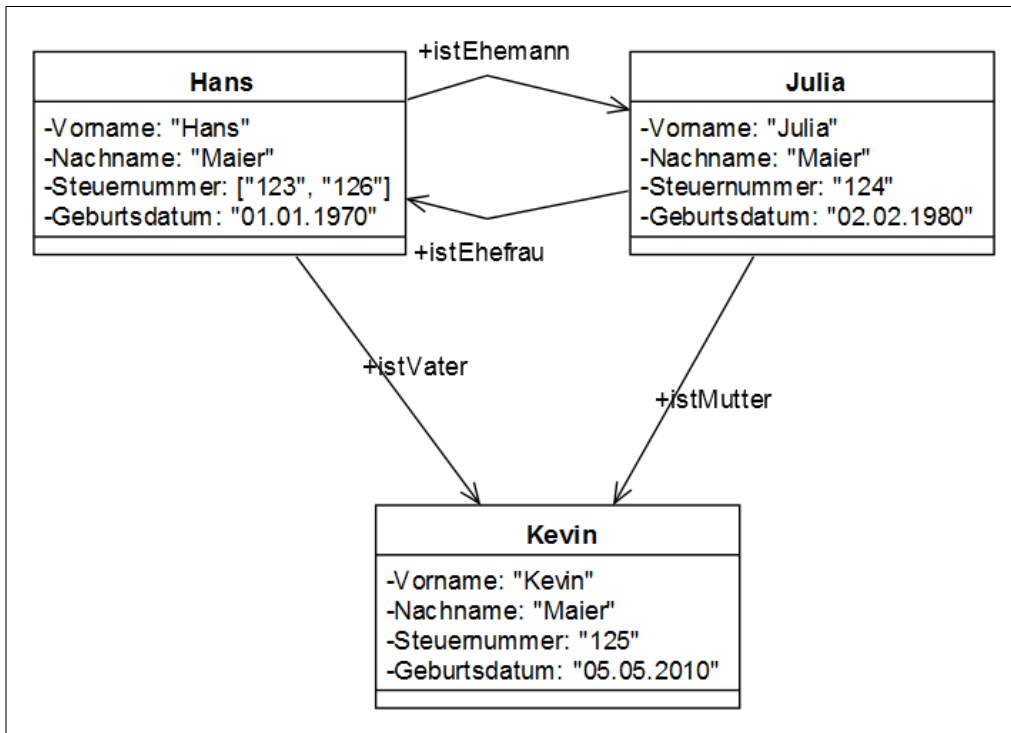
+istEhemann

Hans
-Vorname: "Hans"
-Nachname: "Maier"
-Steuernummer: ["123", "126"]
-Geburtsdatum: "01.01.1970"

Julia
-Vorname: "Julia"
-Nachname: "Maier"
-Steuernummer: "124"
-Geburtsdatum: "02.02.1980"

+istEhefrau

+istVater

+istMutter

Kevin
-Vorname: "Kevin"
-Nachname: "Maier"
-Steuernummer: "125"
-Geburtsdatum: "05.05.2010"